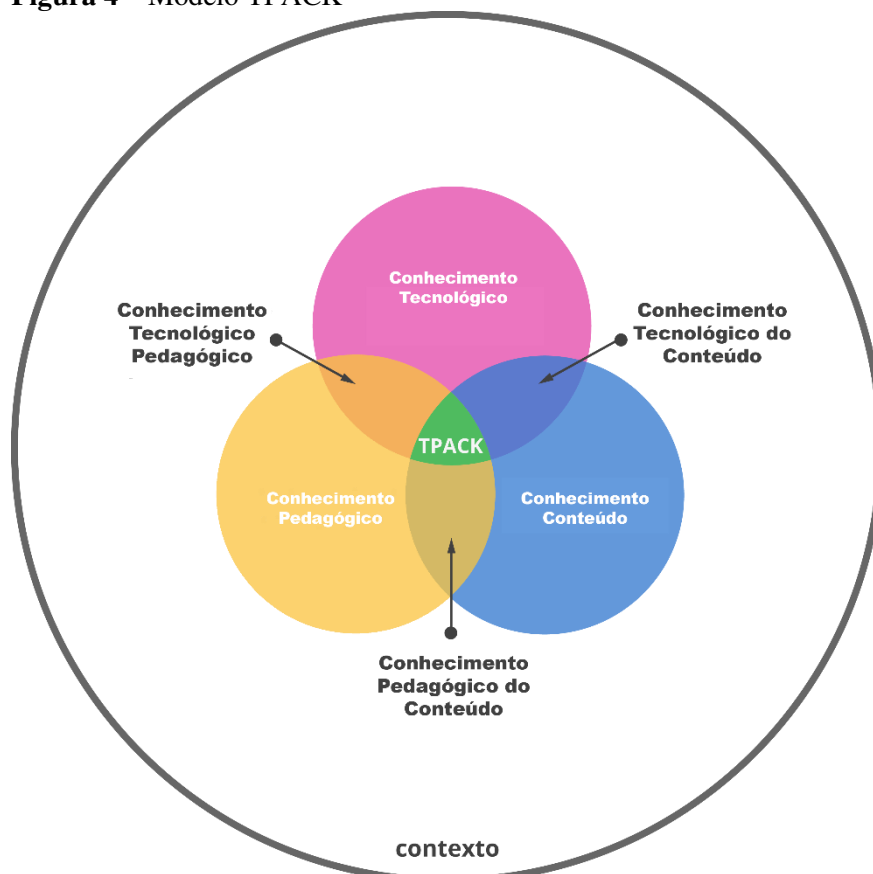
Figura 4 – Modelo TPACK

Conhecimento Tecnológico

Conhecimento Tecnológico Pedagógico

Conhecimento Tecnológico do Conteúdo

TPACK

Conhecimento Pedagógico

Conhecimento Conteúdo

Conhecimento Pedagógico do Conteúdo

contexto